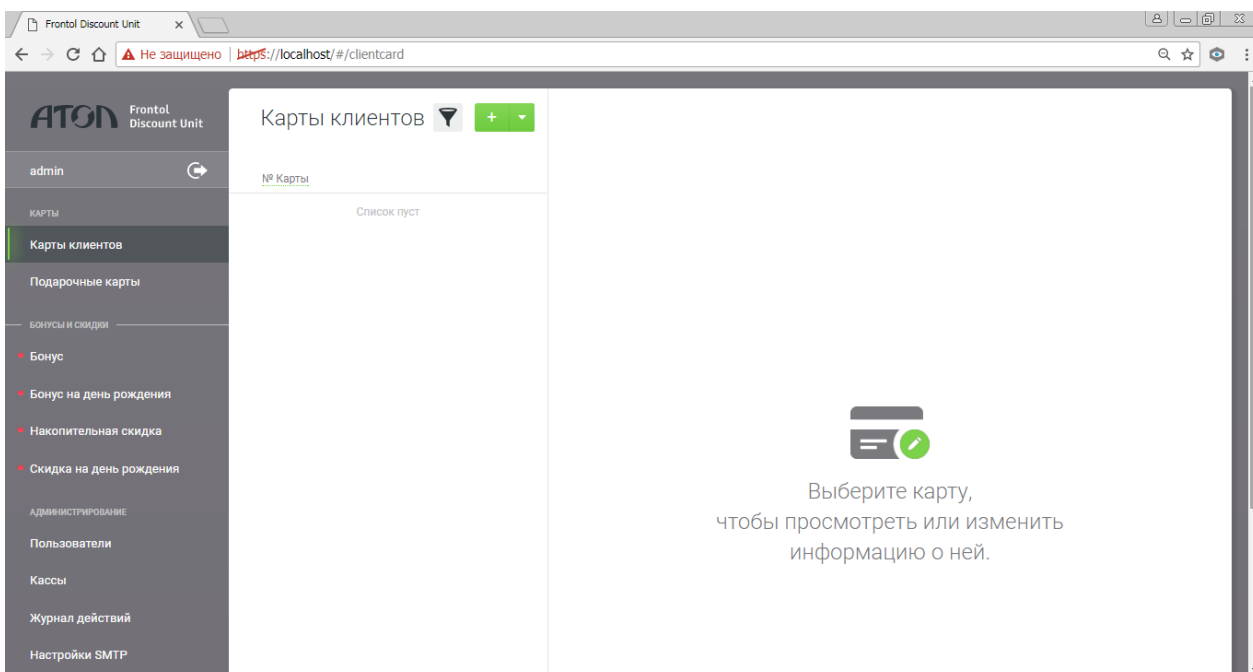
Frontol Discount Unit ×

Не защищено | https://localhost/#/clientcard

АТОЛ Frontol Discount Unit

admin

КАРТЫ

Карты клиентов

Подарочные карты

БОНУСЫ И СКИДКИ

Бонус

Бонус на день рождения

Накопительная скидка

Скидка на день рождения

АДМИНИСТРИРОВАНИЕ

Пользователи

Кассы

Журнал действий

Настройки SMTP

Карты клиентов

+

№ Карты

Список пуст

Выберите карту, чтобы просмотреть или изменить информацию о ней.